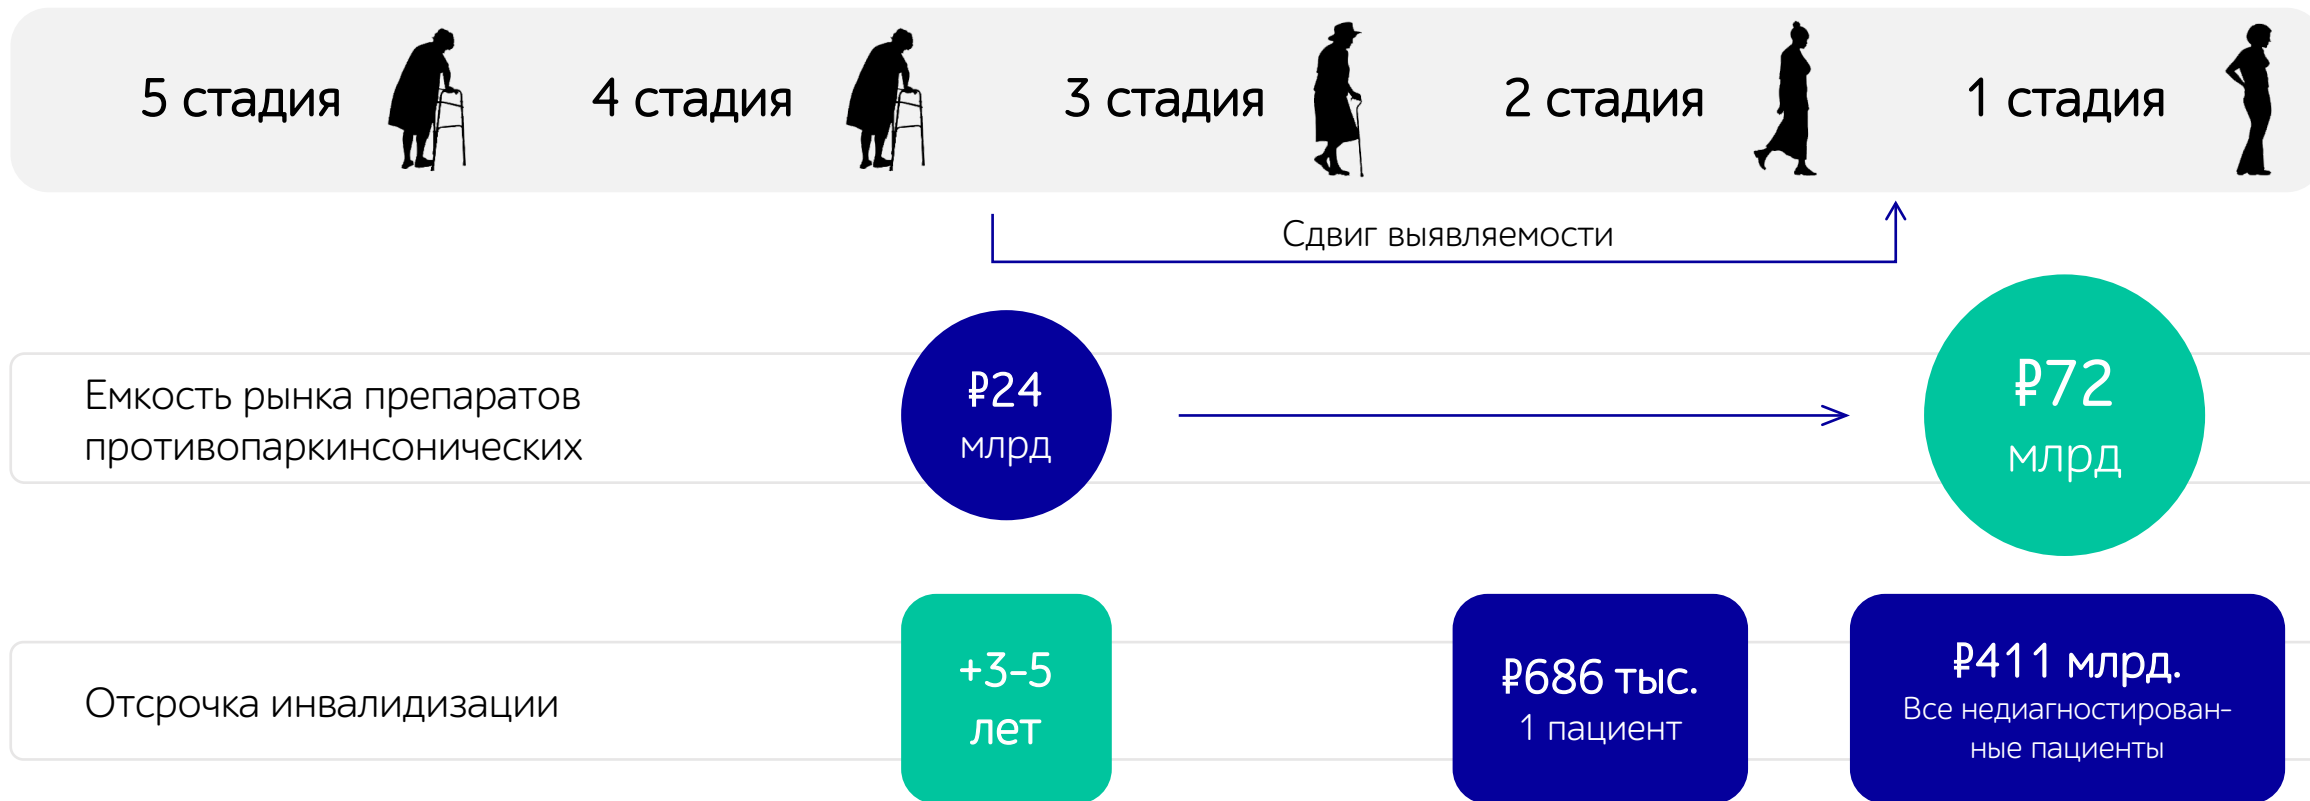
5 стадия 4 стадия 3 стадия 2 стадия 1 стадия

Сдвиг выявляемости

Емкость рынка препаратов противопаркинсонических

₽24 млрд

₽72 млрд

Отсрочка инвалидизации

+3-5 лет

₽686 тыс.
1 пациент

₽411 млрд.
Все недиагностированные пациенты